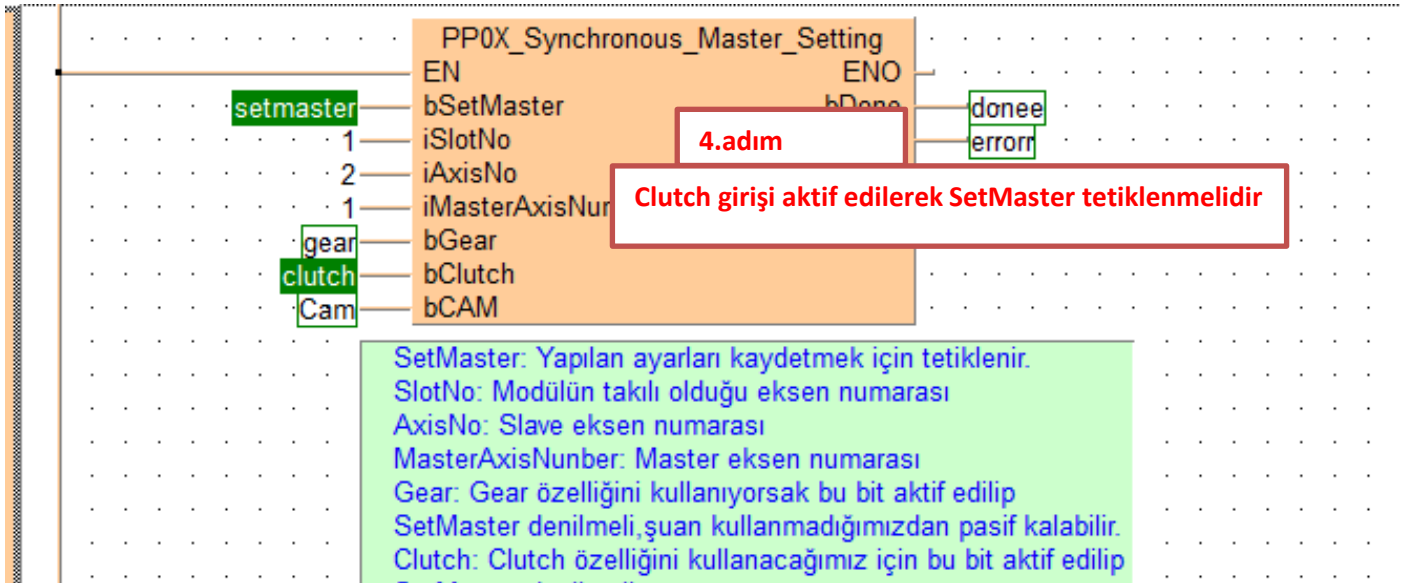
PP0X_Synchronous_Master_Setting

EN
ENO

setmaster
bSetMaster
bDone
donee

1
iSlotNo
errorr

2
iAxisNo

1
iMasterAxisNur

gear
bGear

clutch
bClutch

Cam
bCAM

4.adım

Clutch girişi aktif edilerek SetMaster tetiklenmelidir

SetMaster: Yapılan ayarları kaydetmek için tetiklenir.
SlotNo: Modülün takılı olduğu eksen numarası
AxisNo: Slave eksen numarası
MasterAxisNunber: Master eksen numarası
Gear: Gear özelliğini kullanıyorsak bu bit aktif edilip
SetMaster denilmeli,şuan kullanmadığımızdan pasif kalabilir.
Clutch: Clutch özelliğini kullanacağımız için bu bit aktif edilip
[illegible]